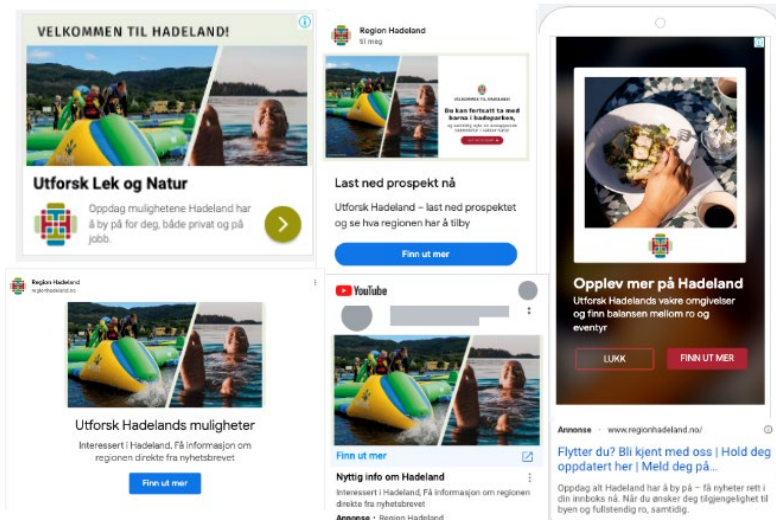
VELKOMMEN TIL HADELAND!

Utforsk Lek og Natur

Oppdag mulighetene Hadeland har å by på for deg, både privat og på jobb.

Region Hadeland
til meg

Du kan fortsatt ta med barna i badeparken,

Last ned prospekt nå

Utforsk Hadeland – last ned prospektet og se hva regionen har å tilby

Finn ut mer

Opplev mer på Hadeland

Utforsk Hadelands vakre omgivelser og finn balansen mellom ro og eventyr

LUKK

FINN UT MER

Region Hadeland
regionhadeland.no

Utforsk Hadelands muligheter

Interessert i Hadeland. Få informasjon om regionen direkte fra nyhetsbrevet

Finn ut mer

YouTube

Finn ut mer

Nyttig info om Hadeland

Interessert i Hadeland, Få informasjon om regionen direkte fra nyhetsbrevet

Annonse · Region Hadeland

Annonse · www.regionhadeland.no/

Flytter du? Bli kjent med oss | Hold deg oppdatert her | Meld deg på...

Oppdag alt Hadeland har å by på – få nyheter rett i din innboks nå. Når du ønsker deg tilgjengelighet til byen og fullstendig ro, samtidig.